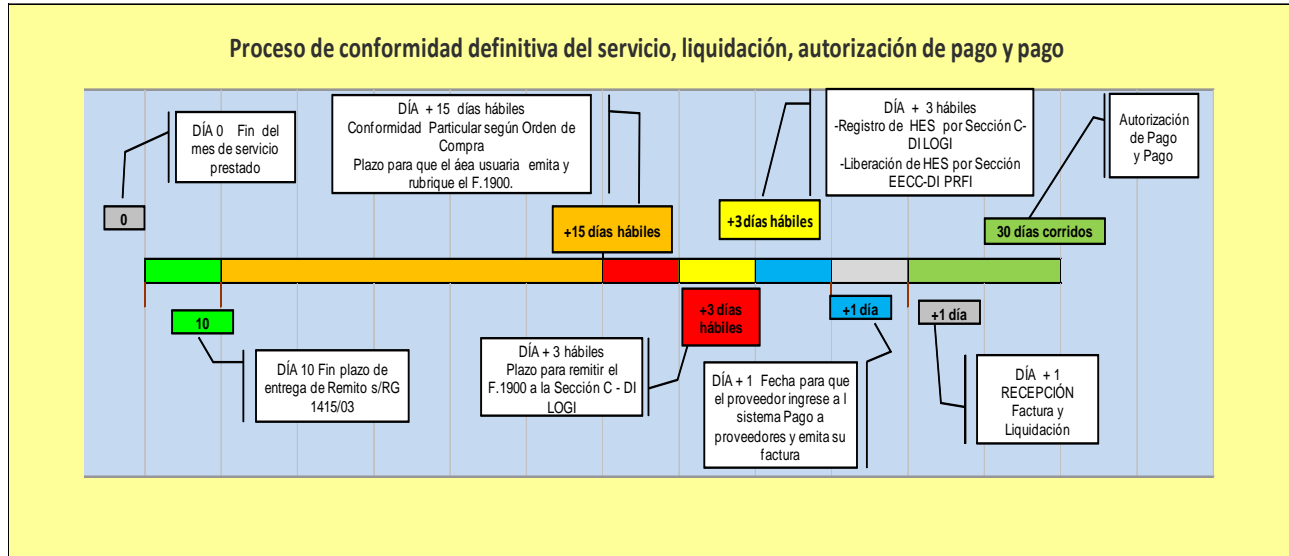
Proceso de conformidad definitiva del servicio, liquidación, autorización de pago y pago

DÍA 0 Fin del mes de servicio prestado

DÍA + 15 días hábiles
Conformidad Particular según Orden de Compra
Plazo para que el áea usuaria emita y rubrique el F.1900.

DÍA + 3 hábiles
-Registro de HES por Sección C-DI LOGI
-Liberación de HES por Sección EECC-DI PRFI

Autorización de Pago y Pago

0

+15 días hábiles

+3días hábiles

30 días corridos

10

+3 días hábiles

+1 día

+1 día

DÍA 10 Fin plazo de entrega de Remito s/RG 1415/03

DÍA + 3 hábiles
Plazo para remitir el F.1900 a la Sección C - DI LOGI

DÍA + 1 Fecha para que el proveedor ingrese a l sistema Pago a proveedores y emita su factura

DÍA + 1
RECEPCIÓN
Factura y Liquidación